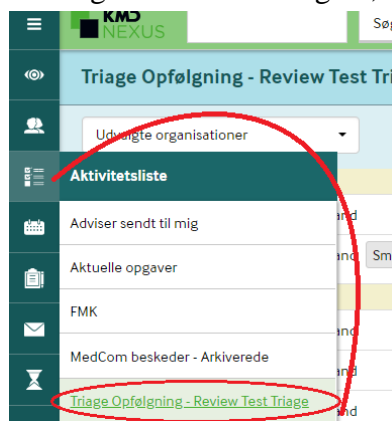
KMD NEXUS

Søg

Triage Opfølgning - Review Test Tria

Udvalgte organisationer

Aktivitetsliste

Adviser sendt til mig

Aktuelle opgaver

FMK

MedCom beskeder - Arkiverede

Triage Opfølgning - Review Test Triage

and

and Sm

and

and

and

and